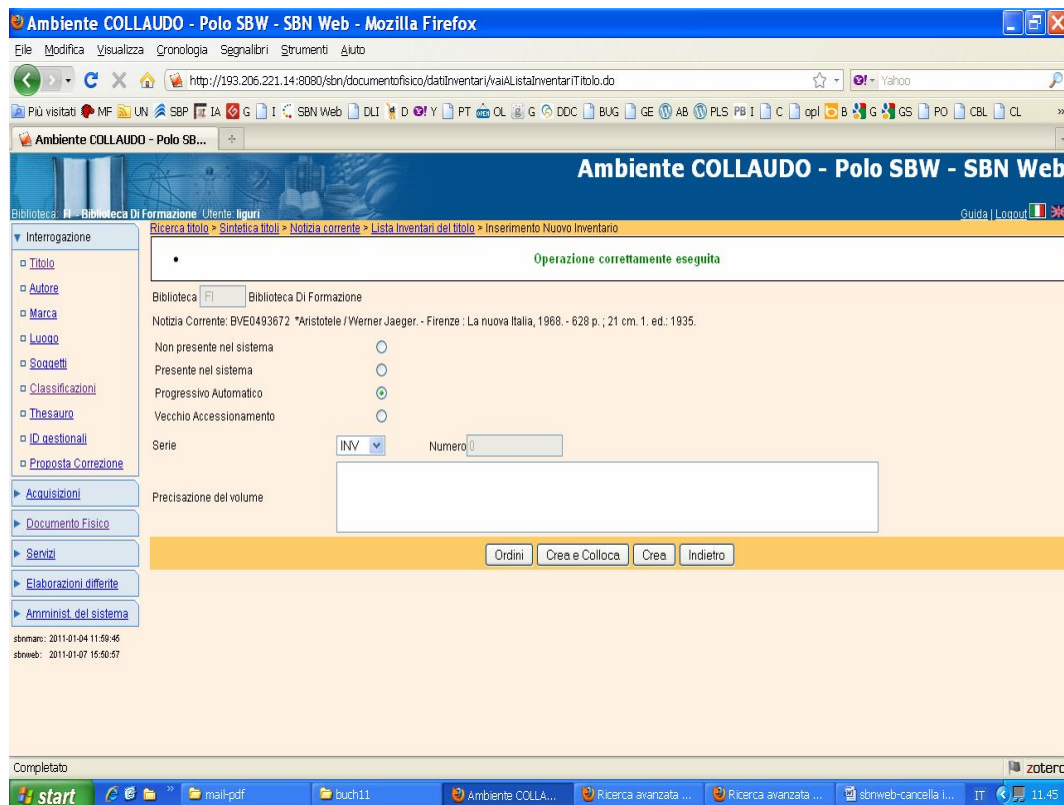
Ambiente COLLAUDO - Polo SBW - SBN Web - Mozilla Firefox

File Modifica Visualizza Cronologia Segnalibri Strumenti Aiuto

http://193.206.221.14:8080/sbn/documentofisico/datiInventari/vaiAListaInventariTitolo.do

Yahoo

Più visitati MF UN SBP IA G I SBN Web DLI D Y PT OL G DDC BUG GE AB PLS PB I C opl B G GS PO CBL CL

Ambiente COLLAUDO - Polo SB...

Ambiente COLLAUDO - Polo SBW - SBN Web

Biblioteca: FI - Biblioteca Di Formazione Utente: liguri

Guida | Logout

Ricerca titolo > Sintetica titoli > Notizia corrente > Lista Inventari del titolo > Inserimento Nuovo Inventario

Interrogazione
Titolo
Autore
Marca
Luogo
Soggetti
Classificazioni
Thesauro
ID gestionali
Proposta Correzione
Acquisizioni
Documento Fisico
Servizi
Elaborazioni differite
Amminist. del sistema

sbnmarc: 2011-01-04 11:59:46
sbnweb: 2011-01-07 15:50:57

Operazione correttamente eseguita

Biblioteca FI Biblioteca Di Formazione

Notizia Corrente: BVE0493672 *Aristotele / Werner Jaeger. - Firenze : La nuova Italia, 1968. - 628 p. ; 21 cm. 1. ed.: 1935.

Non presente nel sistema
Presente nel sistema
Progressivo Automatico
Vecchio Accessionamento

Serie INV Numero 0

Precisazione del volume

Ordini | Crea e Colloca | Crea | Indietro

Completato

zotero

start | mail-pdf | buch11 | Ambiente COLLA... | Ricerca avanzata ... | Ricerca avanzata ... | sbnweb-cancella i... | IT 11.45